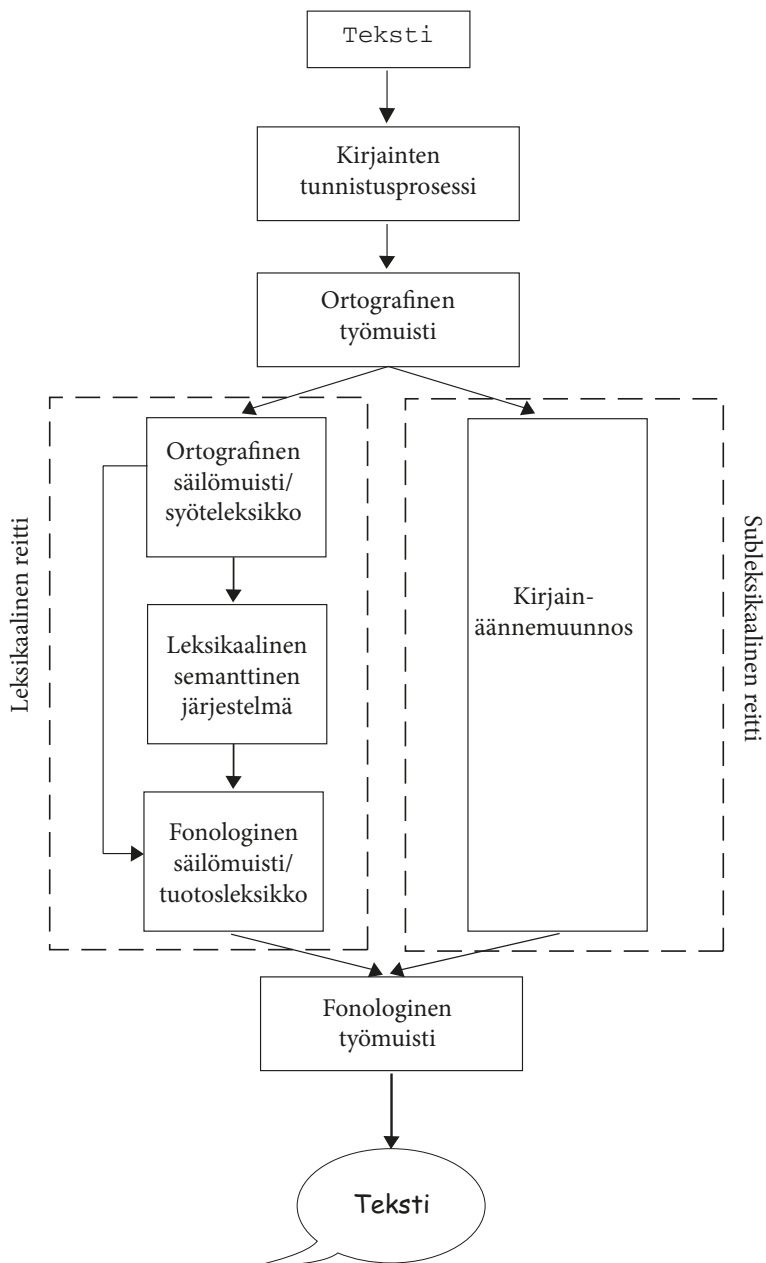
Teksti

Kirjainten tunnistusprosessi

Ortografinen työmuisti

Leksikaalinen reitti

Ortografinen säilömuisti/ syöteleksikko

Leksikaalinen semanttinen järjestelmä

Fonologinen säilömuisti/ tuotosleksikko

Subleksikaalinen reitti

Kirjain-äännemuunnos

Fonologinen työmuisti

Teksti